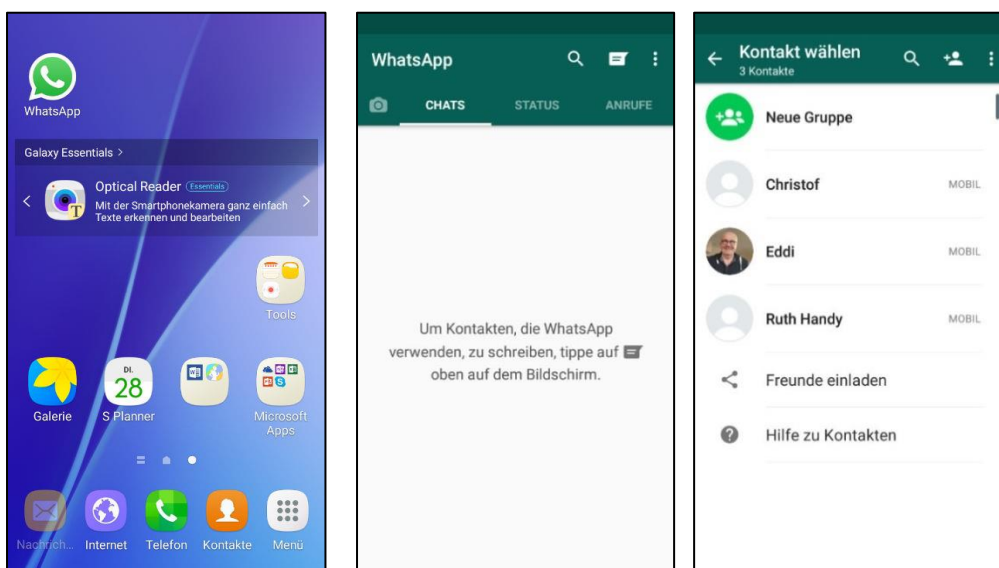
WhatsApp

Galaxy Essentials >

Optical Reader Essentials

Mit der Smartphonekamera ganz einfach Texte erkennen und bearbeiten

Tools

DI.
28

Galerie

S Planner

Microsoft Apps

Nachrich...

Internet

Telefon

Kontakte

Menü

WhatsApp

CHATS

STATUS

ANRUFE

Um Kontakten, die WhatsApp verwenden, zu schreiben, tippe auf oben auf dem Bildschirm.

Kontakt wählen
3 Kontakte

Neue Gruppe

Christof

MOBIL

Eddi

MOBIL

Ruth Handy

MOBIL

Freunde einladen

Hilfe zu Kontakten